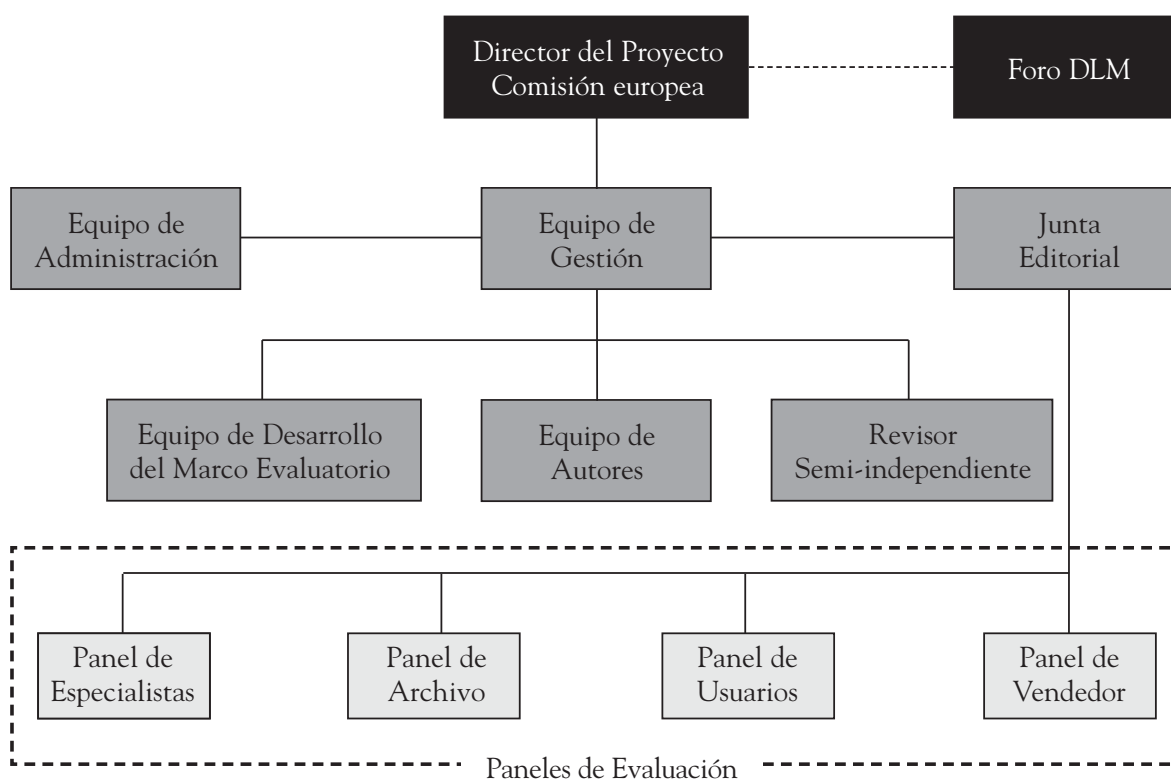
Director del Proyecto
Comisión europea

Foro DLM

Equipo de
Administración

Equipo de
Gestión

Junta
Editorial

Equipo de Desarrollo
del Marco Evaluatorio

Equipo de
Autores

Revisor
Semi-independiente

Panel de
Especialistas

Panel de
Archivo

Panel de
Usuarios

Panel de
Vendedor

Paneles de Evaluación